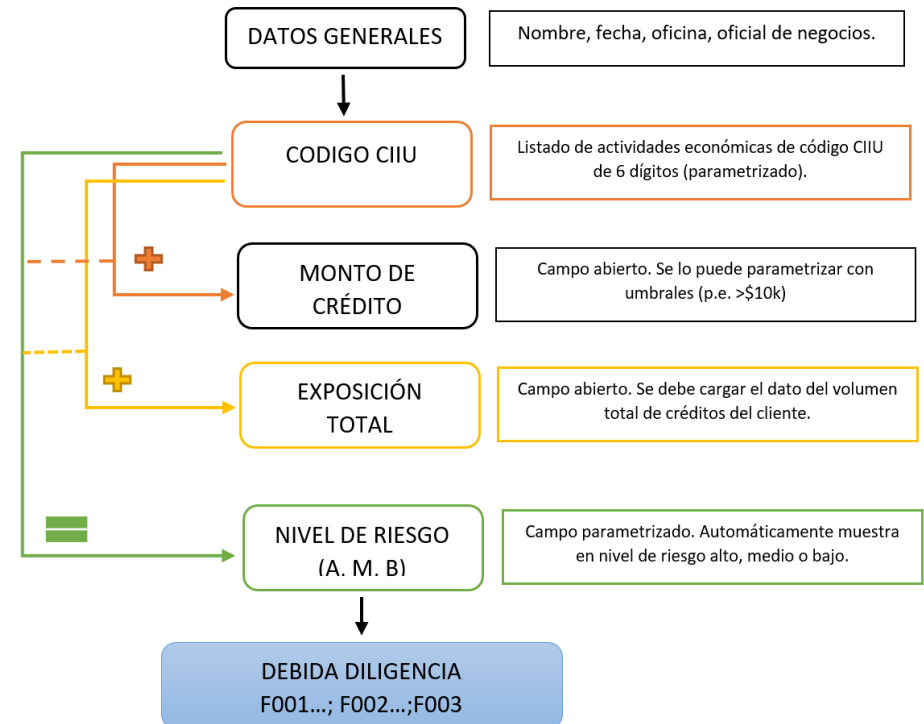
DATOS GENERALES

Nombre, fecha, oficina, oficial de negocios.

CODIGO CIIU

Listado de actividades económicas de código CIIU de 6 dígitos (parametrizado).

MONTO DE CRÉDITO

Campo abierto. Se lo puede parametrizar con umbrales (p.e. >$10k)

EXPOSICIÓN TOTAL

Campo abierto. Se debe cargar el dato del volumen total de créditos del cliente.

NIVEL DE RIESGO (A, M, B)

Campo parametrizado. Automáticamente muestra en nivel de riesgo alto, medio o bajo.

DEBIDA DILIGENCIA
F001…; F002…;F003